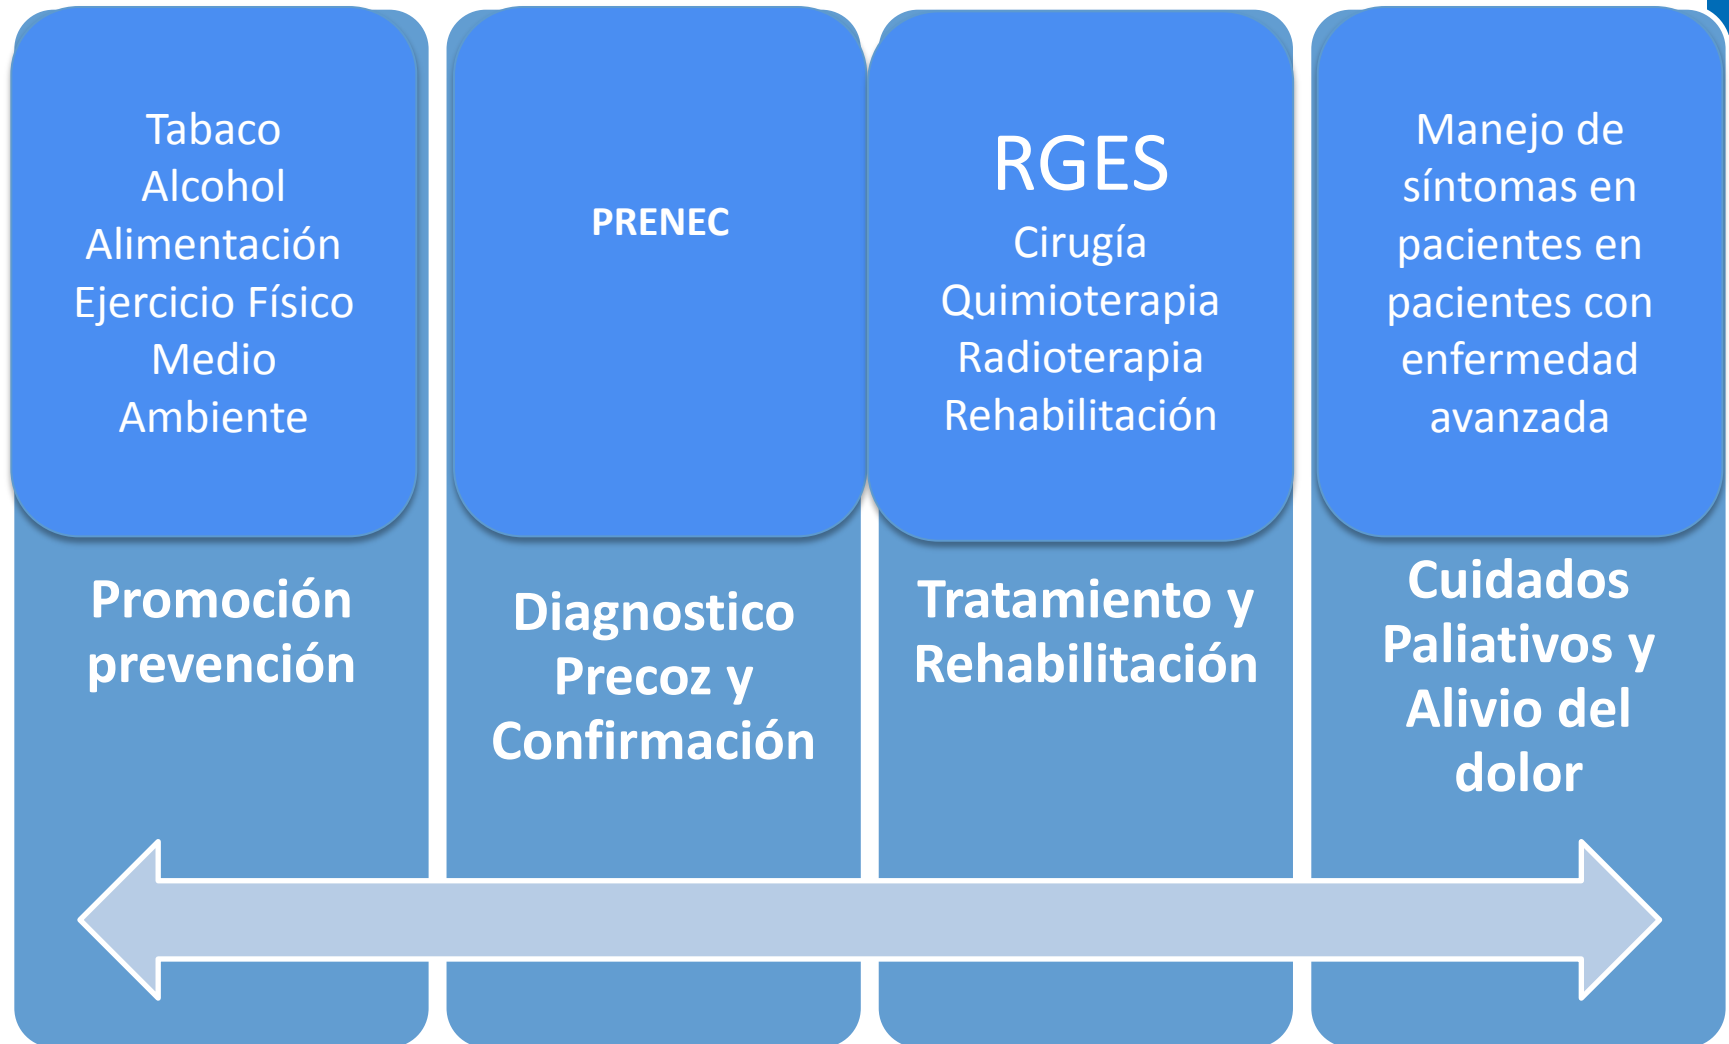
Tabaco
Alcohol
Alimentación
Ejercicio Físico
Medio
Ambiente

Promoción prevención

PRENEC

Diagnostico Precoz y Confirmación

RGES
Cirugía
Quimioterapia
Radioterapia
Rehabilitación

Tratamiento y Rehabilitación

Manejo de síntomas en pacientes en pacientes con enfermedad avanzada

Cuidados Paliativos y Alivio del dolor